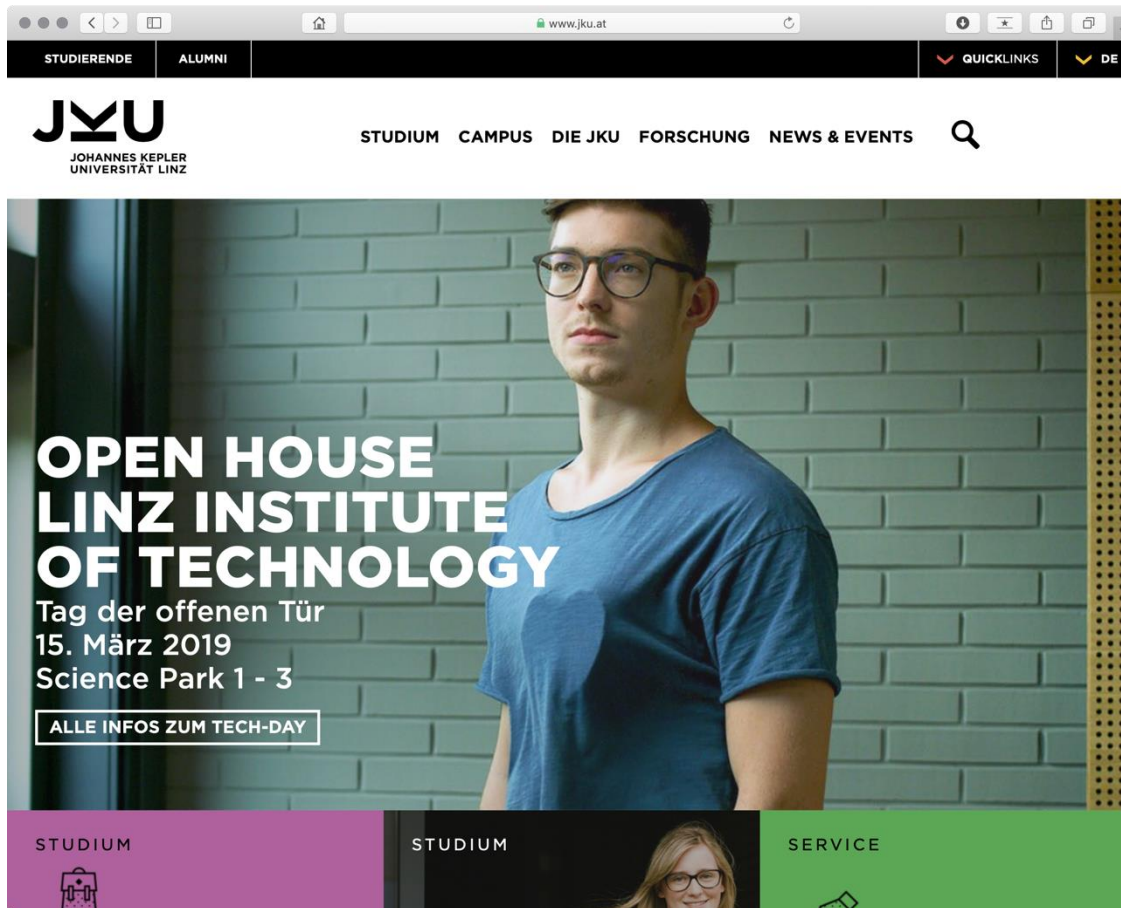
www.jku.at

STUDIERENDE ALUMNI

QUICKLINKS DE

JKU
JOHANNES KEPLER UNIVERSITÄT LINZ

STUDIUM CAMPUS DIE JKU FORSCHUNG NEWS & EVENTS

OPEN HOUSE LINZ INSTITUTE OF TECHNOLOGY

Tag der offenen Tür
15. März 2019
Science Park 1 - 3

ALLE INFOS ZUM TECH-DAY

STUDIUM

STUDIUM

SERVICE